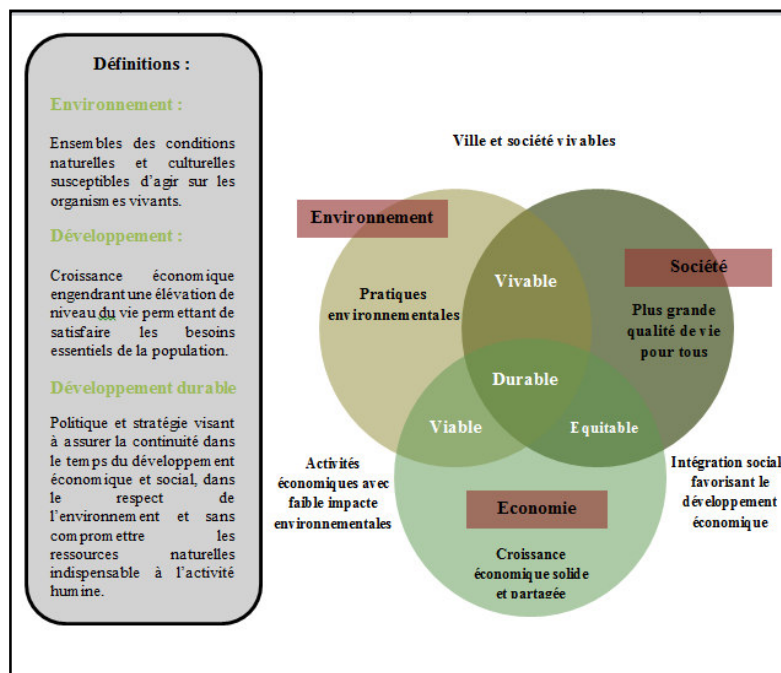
Définitions :

Environnement :

Ensembles des conditions naturelles et culturelles susceptibles d'agir sur les organismes vivants.

Développement :

Croissance économique engendrant une élévation de niveau du vie permettant de satisfaire les besoins essentiels de la population.

Développement durable

Politique et stratégie visant à assurer la continuité dans le temps du développement économique et social, dans le respect de l'environnement et sans compromettre les ressources naturelles indispensable à l'activité humine.

Ville et société vivables

Environnement

Société

Pratiques environnementales

Vivable

Plus grande qualité de vie pour tous

Durable

Viable

Equitable

Activités économiques avec faible impacte environnementales

Intégration sociale favorisant le développement économique

Economie

Croissance économique solide et partagée